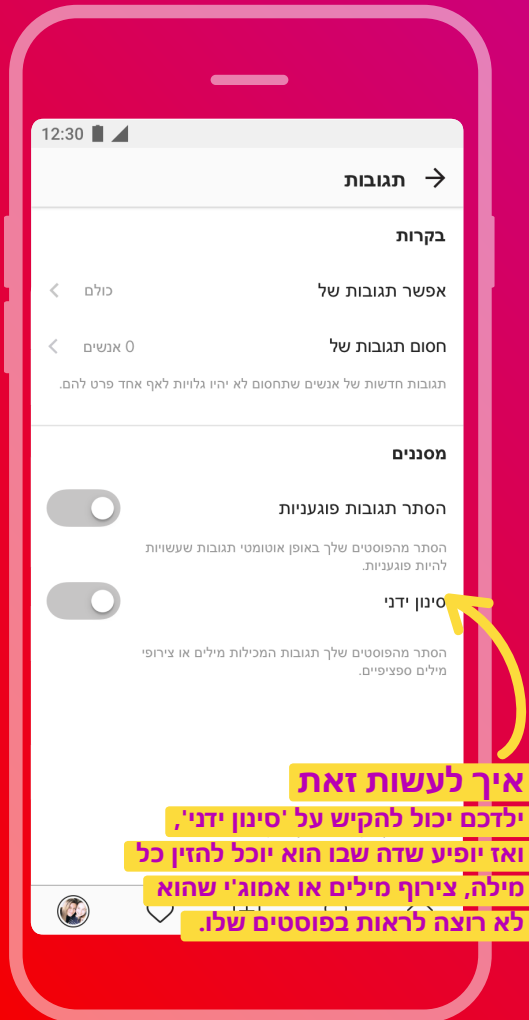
12:30

תגובות

בקרות

אפשר תגובות של
כולם

חסום תגובות של
0 אנשים

תגובות חדשות של אנשים שתחסום לא יהיו גלויות לאף אחד פרט להם.

מסננים

הסתר תגובות פוגעניות

הסתר מהפוסטים שלך באופן אוטומטי תגובות שעשויות להיות פוגעניות.

סינון ידני

הסתר מהפוסטים שלך תגובות המכילות מילים או צירופי מילים ספציפיים.

איך לעשות זאת
ילדכם יכול להקיש על 'סינון ידני', ואז יופיע שדה שבו הוא יוכל להזין כל מילה, צירוף מילים או אמוג'י שהוא לא רוצה לראות בפוסטים שלו.